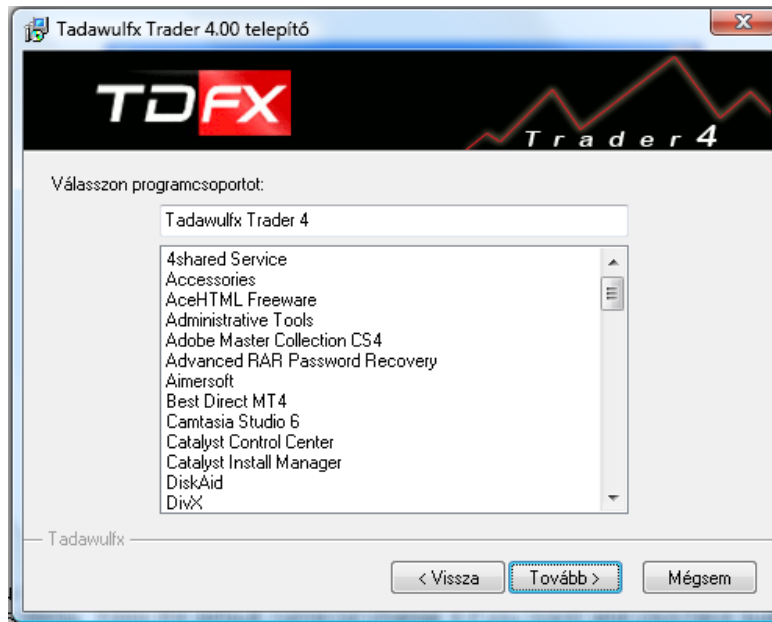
Tadawulfx Trader 4.00 telepítő

TDFX

Trader 4

Válasszon programcsoportot:

Tadawulfx Trader 4

4shared Service
Accessories
AceHTML Freeware
Administrative Tools
Adobe Master Collection CS4
Advanced RAR Password Recovery
Aimersoft
Best Direct MT4
Camtasia Studio 6
Catalyst Control Center
Catalyst Install Manager
DiskAid
DivX

Tadawulfx

< Vissza
Tovább >
Mégsem